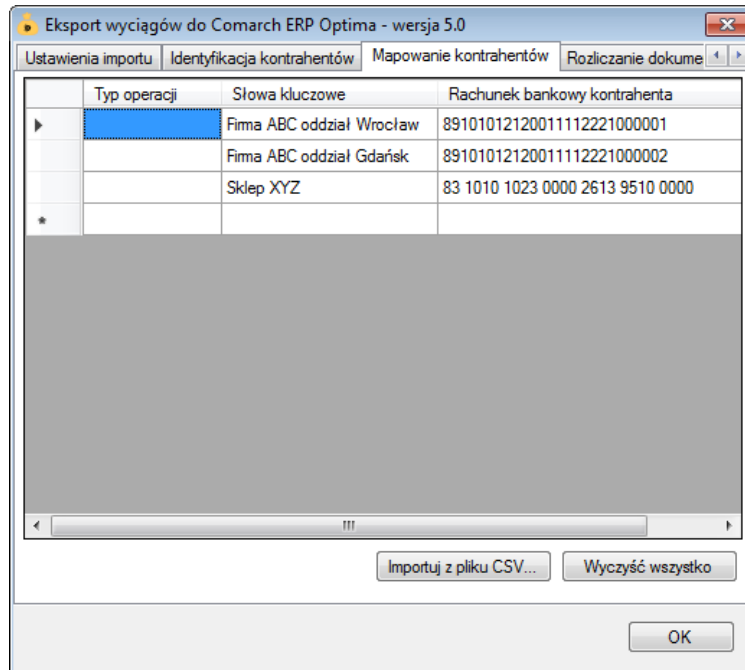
Eksport wyciągów do Comarch ERP Optima - wersja 5.0

Ustawienia importu | Identyfikacja kontrahentów | Mapowanie kontrahentów | Rozliczanie dokume

| Typ operacji | Słowa kluczowe | Rachunek bankowy kontrahenta |
|---|---|---|
| | Firma ABC oddział Wrocław | 89101012120011112221000001 |
| | Firma ABC oddział Gdańsk | 89101012120011112221000002 |
| | Sklep XYZ | 83 1010 1023 0000 2613 9510 0000 |
| | | |

Importuj z pliku CSV... | Wyczyść wszystko

OK